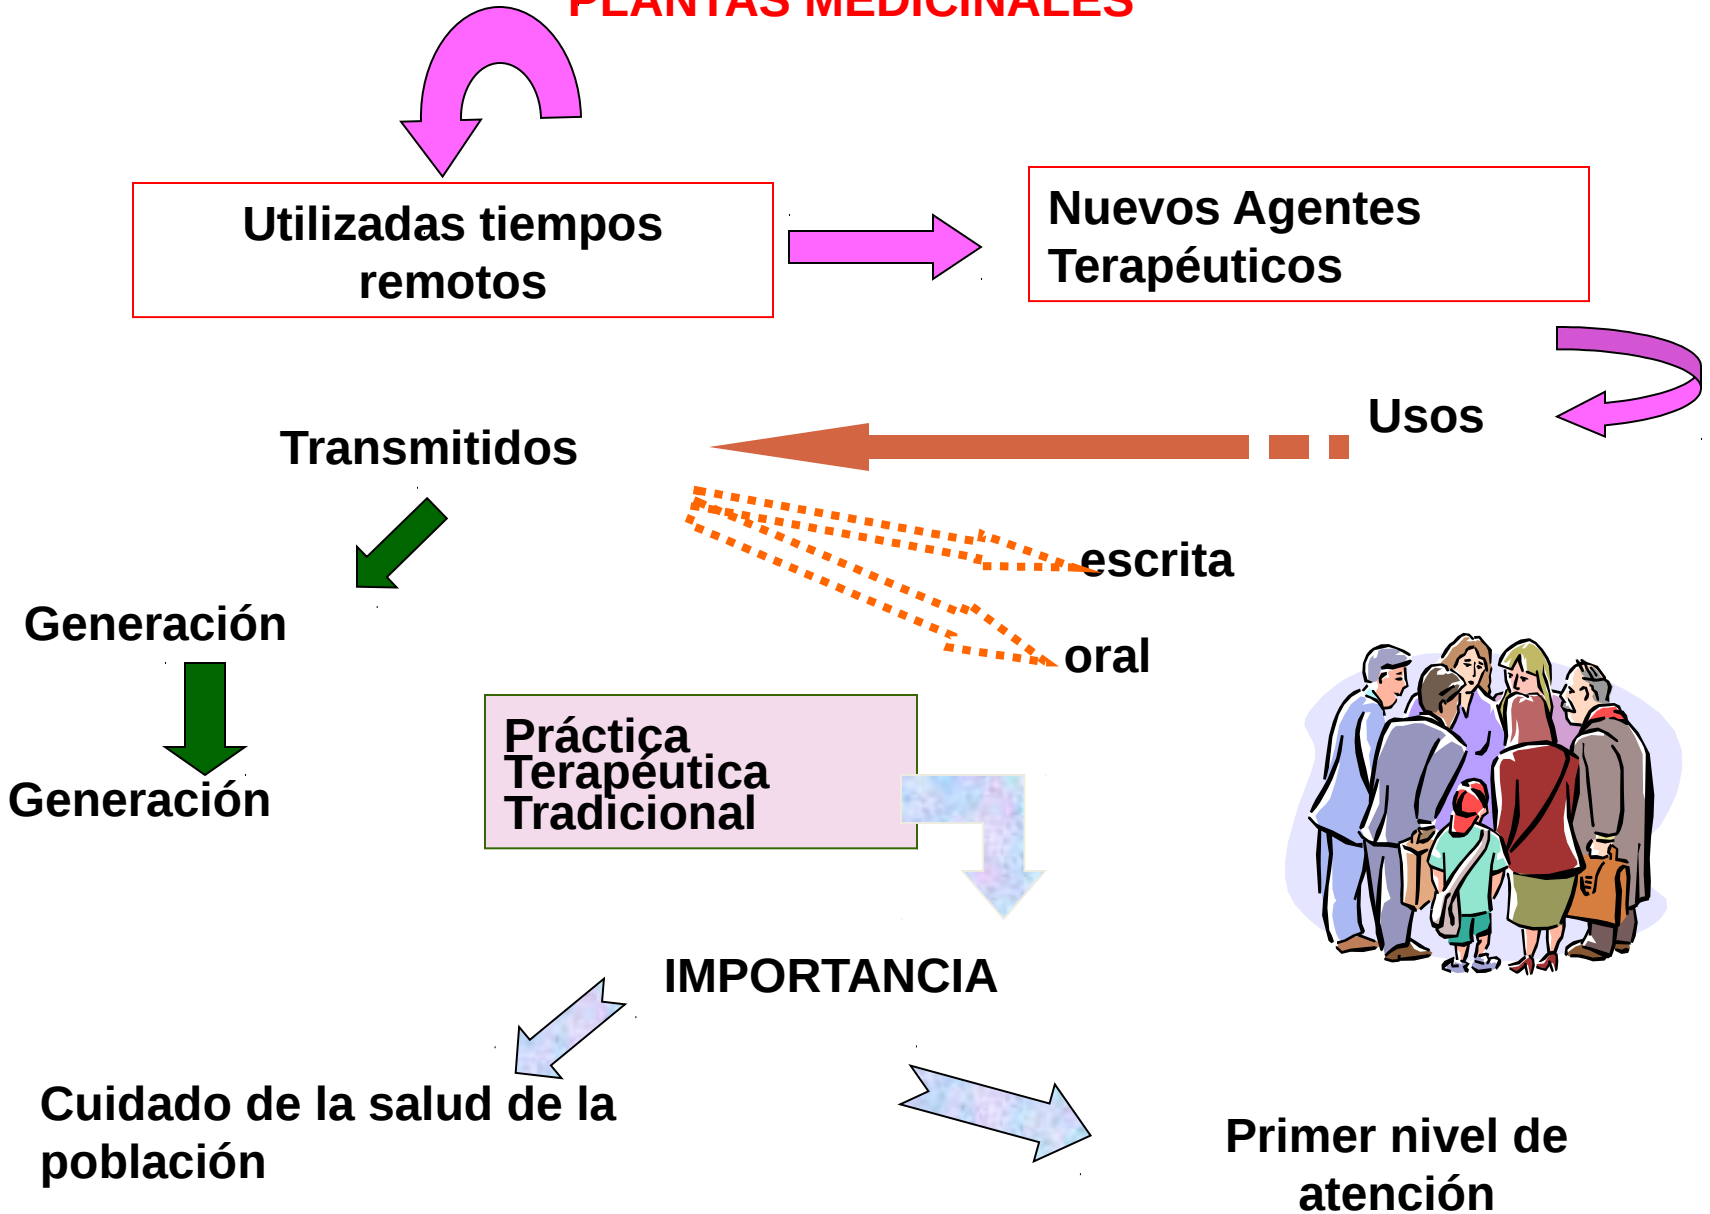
PLANTAS MEDICINALES

Utilizadas tiempos remotos

Nuevos Agentes Terapéuticos

Usos

Transmitidos

escrita

oral

Generación

Generación

Práctica Terapéutica Tradicional

IMPORTANCIA

Cuidado de la salud de la población

Primer nivel de atención